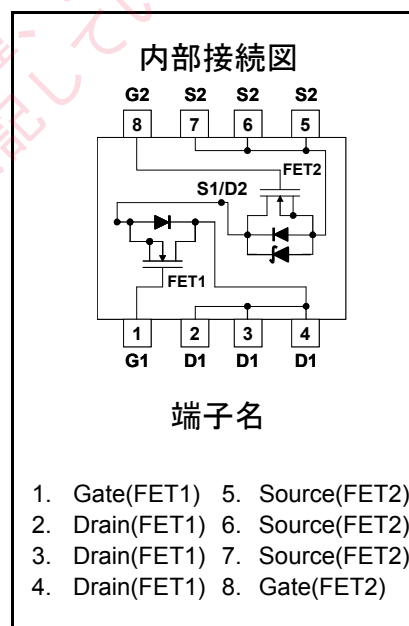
内部接続図

G2 S2 S2 S2

8 7 6 5

FET2

S1/D2

FET1

1 2 3 4

G1 D1 D1 D1

端子名

1. Gate(FET1) 5. Source(FET2)
2. Drain(FET1) 6. Source(FET2)
3. Drain(FET1) 7. Source(FET2)
4. Drain(FET1) 8. Gate(FET2)